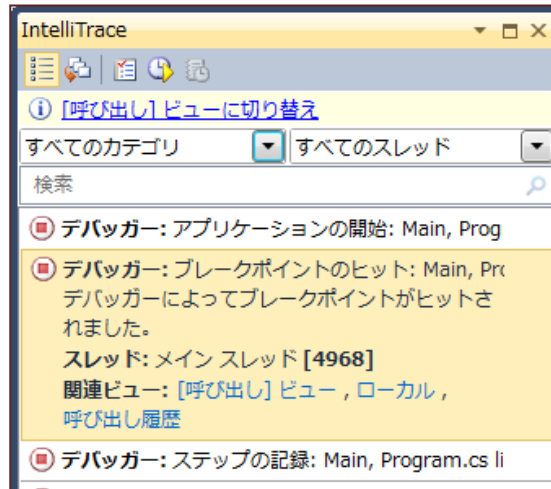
IntelliTrace

[呼び出し] ビューに切り替え

すべてのカテゴリ
すべてのスレッド

検索

デバッガー: アプリケーションの開始: Main, Prog

デバッガー: ブレークポイントのヒット: Main, Pro
デバッガーによってブレークポイントがヒットされました。
スレッド: メイン スレッド [4968]
関連ビュー: [呼び出し] ビュー, ローカル, 呼び出し履歴

デバッガー: ステップの記録: Main, Program.cs li